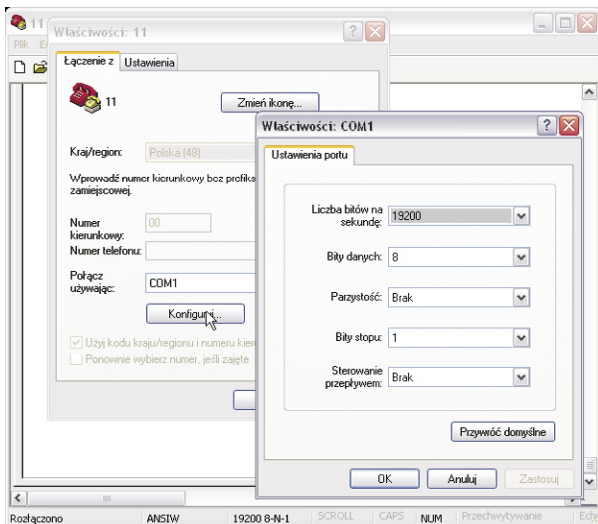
11
Plik Ed
Właściwości: 11
Łączenie z Ustawienia
11
Zmień ikonę...
Kraj/region: Polska (48)
Wprowadź numer kierunkowy bez prefiks zamiejscowej.
Numer kierunkowy: 00
Numer telefonu:
Połącz używając: COM1
Konfiguruj...
Użyj kodu kraju/regionu i numeru kier
Ponownie wybierz numer, jeśli zajęte
Właściwości: COM1
Ustawienia portu
Liczba bitów na sekundę: 19200
Bity danych: 8
Parzystość: Brak
Bity stopu: 1
Sterowanie przepływem: Brak
Przywróć domyślne
OK
Anuluj
Zastosuj
Rozłączono ANSIW 19200 8-N-1 SCROLL CAPS NUM Przechwytywanie Echo